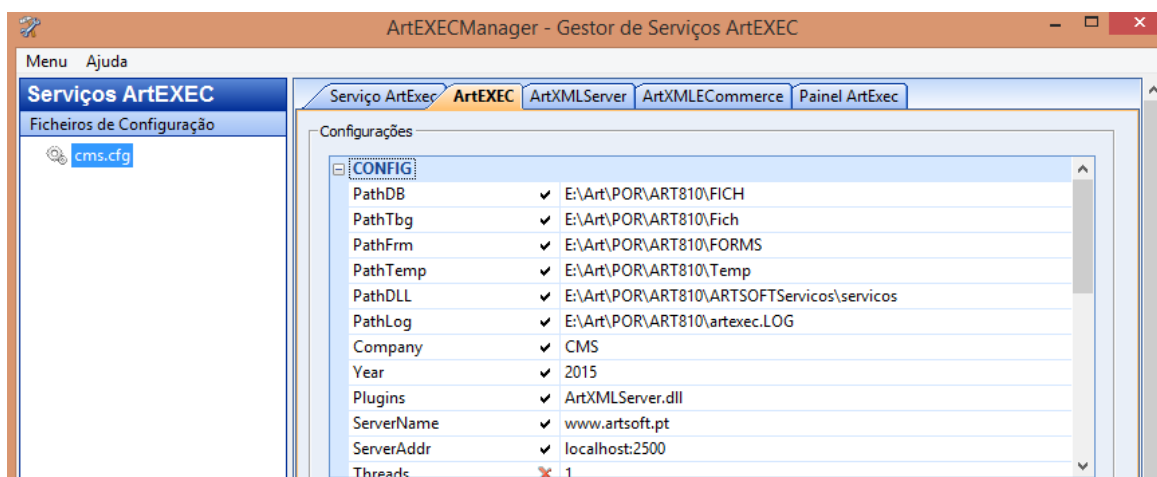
ArtEXECManager - Gestor de Serviços ArtEXEC

Menu Ajuda

Serviços ArtEXEC

Ficheiros de Configuração

cms.cfg

Serviço ArtExec | ArtEXEC | ArtXMLServer | ArtXMLECommerce | Painel ArtExec

Configurações

CONFIG

| | | |
|---|---|---|
| PathDB | ✔ | E:\Art\POR\ART810\FICH |
| PathTbg | ✔ | E:\Art\POR\ART810\Fich |
| PathFrm | ✔ | E:\Art\POR\ART810\FORMS |
| PathTemp | ✔ | E:\Art\POR\ART810\Temp |
| PathDLL | ✔ | E:\Art\POR\ART810\ARTSOFTServicos\servicos |
| PathLog | ✔ | E:\Art\POR\ART810\artexec.LOG |
| Company | ✔ | CMS |
| Year | ✔ | 2015 |
| Plugins | ✔ | ArtXMLServer.dll |
| ServerName | ✔ | www.artsoft.pt |
| ServerAddr | ✔ | localhost:2500 |
| Threads | ✘ | 1 |